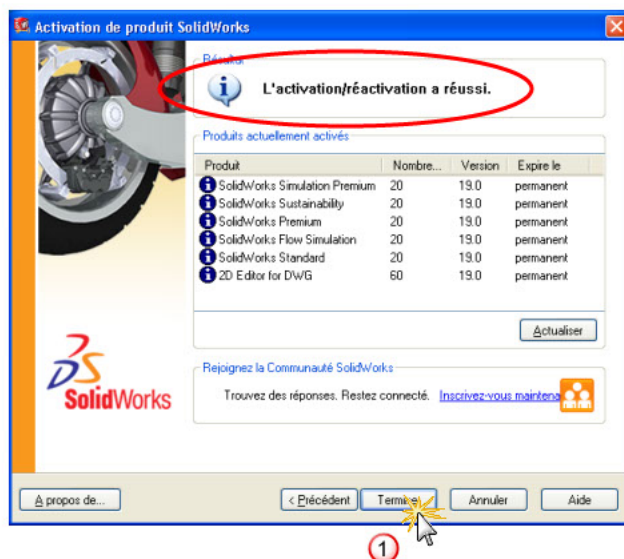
Activation de produit SolidWorks

Résultat

L'activation/réactivation a réussi.

Produits actuellement activés

| Produit | Nombre... | Version | Expire le |
|---|---|---|---|
| SolidWorks Simulation Premium | 20 | 19.0 | permanent |
| SolidWorks Sustainability | 20 | 19.0 | permanent |
| SolidWorks Premium | 20 | 19.0 | permanent |
| SolidWorks Flow Simulation | 20 | 19.0 | permanent |
| SolidWorks Standard | 20 | 19.0 | permanent |
| 2D Editor for DWG | 60 | 19.0 | permanent |

Actualiser

Rejoignez la Communauté SolidWorks

Trouvez des réponses. Restez connecté. Inscrivez-vous maintena

SolidWorks

A propos de...

< Précédent

Termi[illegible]

Annuler

Aide

1